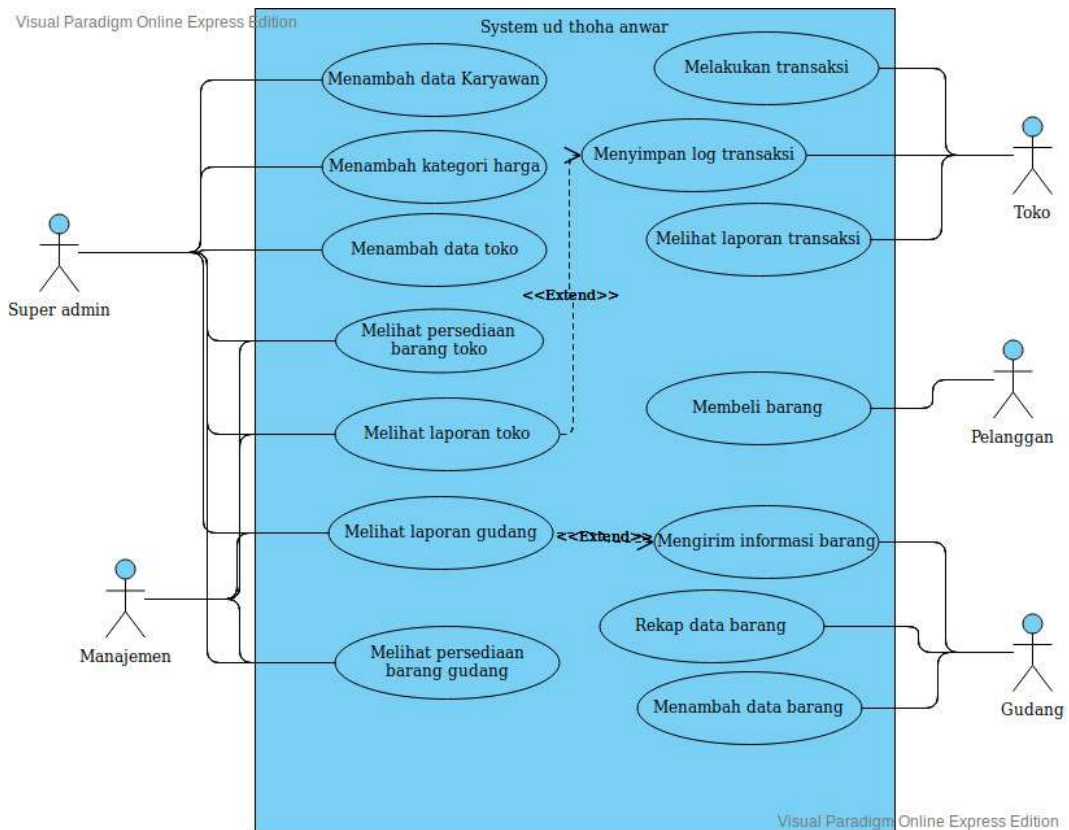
Visual Paradigm Online Express Edition

System ud thoha anwar

Menambah data Karyawan

Menambah kategori harga

Menambah data toko

Melihat persediaan barang toko

Melihat laporan toko

Melihat laporan gudang

Melihat persediaan barang gudang

Melakukan transaksi

Menyimpan log transaksi

Melihat laporan transaksi

<<Extend>>

Membeli barang

<<Extend>>

Mengirim informasi barang

Rekap data barang

Menambah data barang

Super admin

Manajemen

Toko

Pelanggan

Gudang

Visual Paradigm Online Express Edition